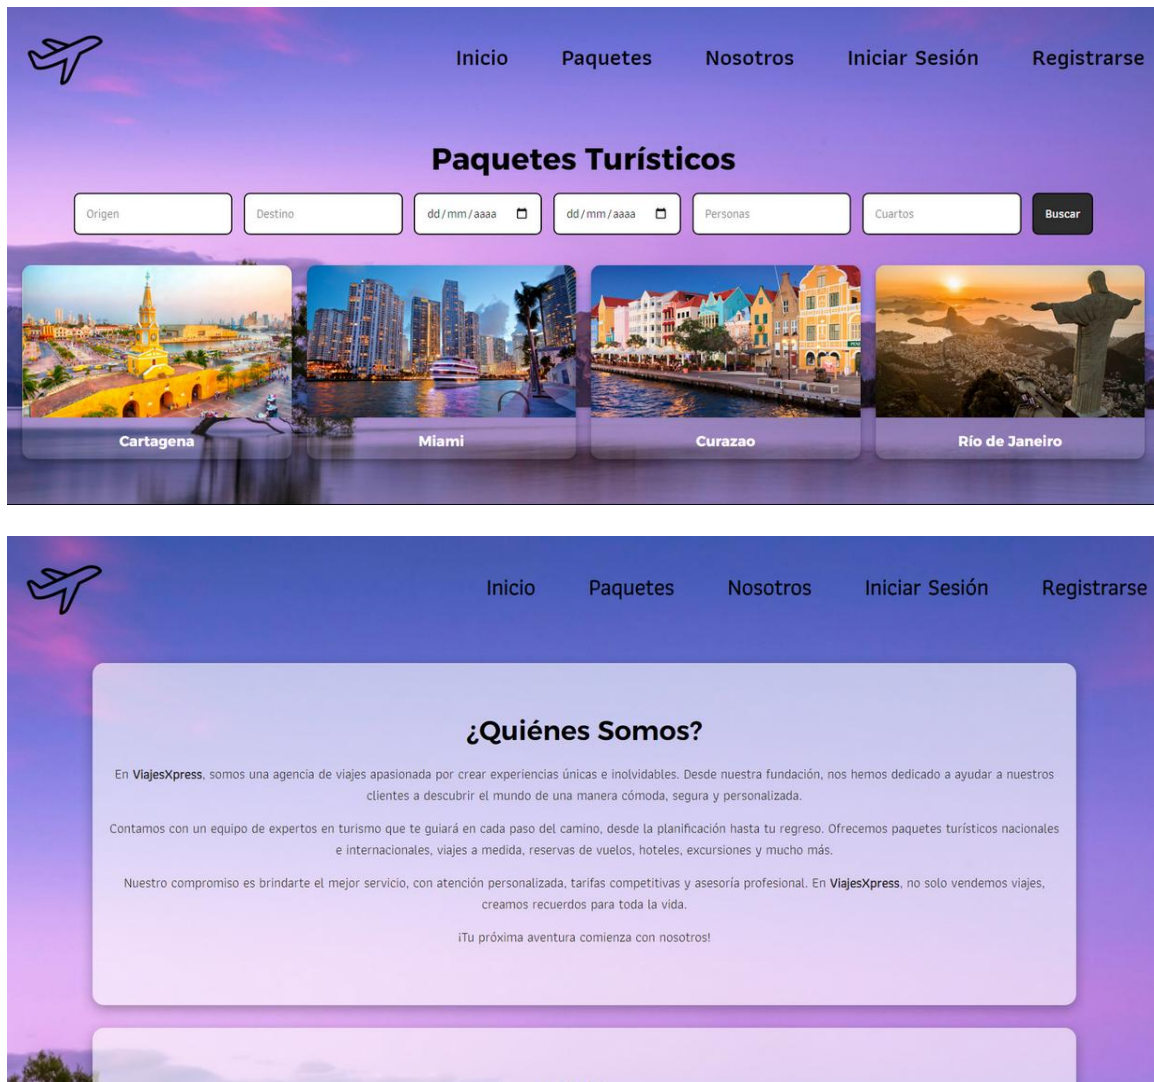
Inicio Paquetes Nosotros Iniciar Sesión Registrarse

Paquetes Turísticos

Origen
Destino
dd/mm/aaaa
dd/mm/aaaa
Personas
Cuartos
Buscar

Cartagena

Miami

Curazao

Río de Janeiro

Inicio Paquetes Nosotros Iniciar Sesión Registrarse

¿Quiénes Somos?

En ViajesXpress, somos una agencia de viajes apasionada por crear experiencias únicas e inolvidables. Desde nuestra fundación, nos hemos dedicado a ayudar a nuestros clientes a descubrir el mundo de una manera cómoda, segura y personalizada.

Contamos con un equipo de expertos en turismo que te guiará en cada paso del camino, desde la planificación hasta tu regreso. Ofrecemos paquetes turísticos nacionales e internacionales, viajes a medida, reservas de vuelos, hoteles, excursiones y mucho más.

Nuestro compromiso es brindarte el mejor servicio, con atención personalizada, tarifas competitivas y asesoría profesional. En ViajesXpress, no solo vendemos viajes, creamos recuerdos para toda la vida.

¡Tu próxima aventura comienza con nosotros!